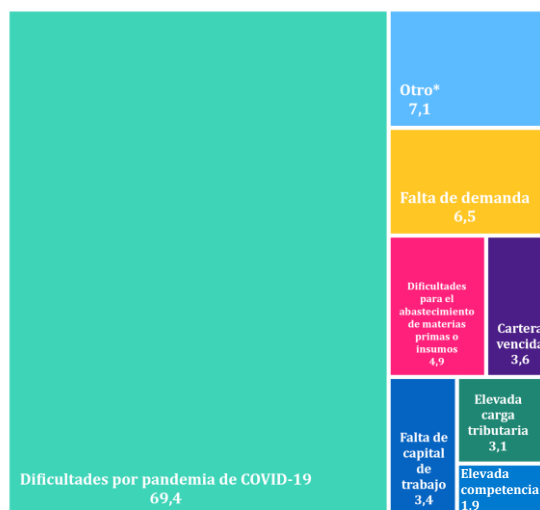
Otro*
7,1

Falta de demanda
6,5

Dificultades para el abastecimiento de materias primas o insumos
4,9

Cartera vencida
3,6

Elevada carga tributaria
3,1

Falta de capital de trabajo
3,4

Elevada competencia
1,9

Dificultades por pandemia de COVID-19
69,4